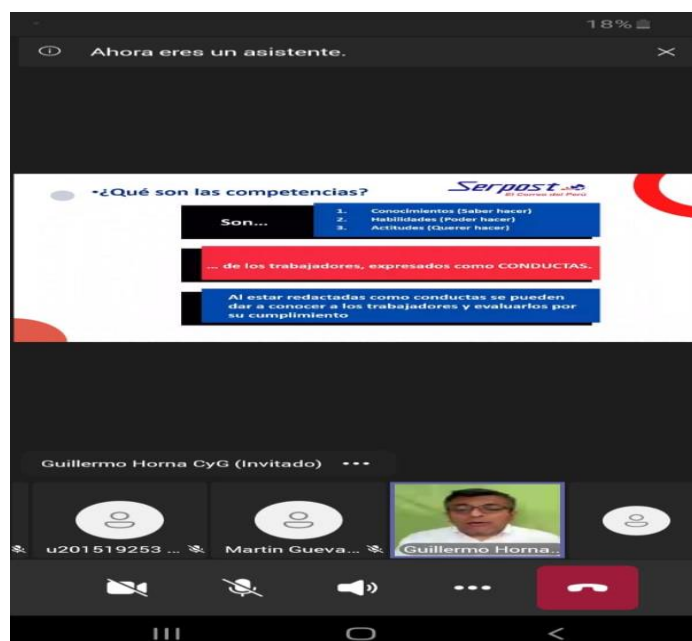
18%

Ahora eres un asistente.

•¿Qué son las competencias?

Serpost
El Correo del Perú

Son...

1. Conocimientos (Saber hacer)
2. Habilidades (Poder hacer)
3. Actitudes (Querer hacer)

... de los trabajadores, expresados como CONDUCTAS.

Al estar redactadas como conductas se pueden dar a conocer a los trabajadores y evaluarlos por su cumplimiento

Guillermo Horna CyG (Invitado) •••

u201519253 ...

Martin Gueva...

Guillermo Horna..